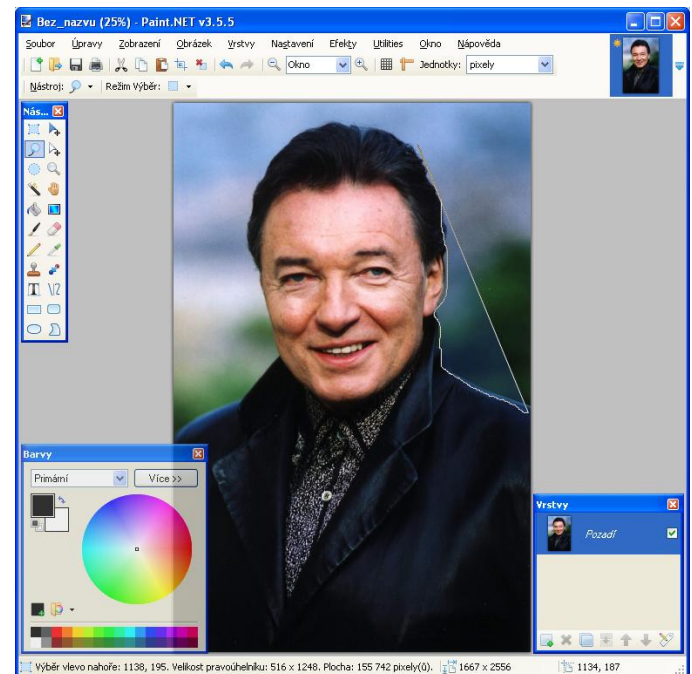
Bez_nazvu (25%) - Paint.NET v3.5.5

Soubor Úpravy Zobrazení Obrázek Vrstvy Nastavení Efekty Utilities Okno Nápověda

Okno Jednotky: pixely

Nástroj: Režim Výběr:

Nás...

Barvy

Primární Více >>

Vrstvy

Pozadí

Výběr vlevo nahoře: 1138, 195. Velikost pravoúhelníku: 516 x 1248. Plocha: 155 742 pixely(ů). 1667 x 2556 1134, 187